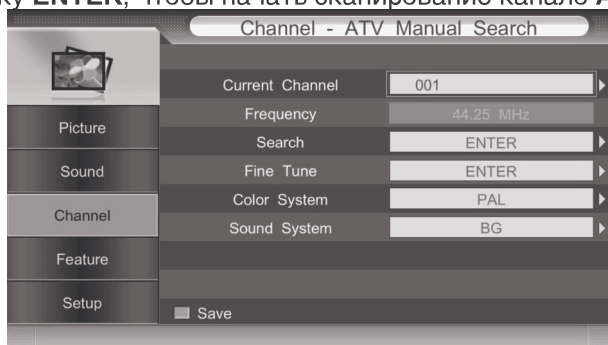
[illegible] ENTER, чтобы начать сканирование канала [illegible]

Channel - ATV Manual Search

Picture
Sound
Channel
Feature
Setup

| | |
|---|---|
| Current Channel | 001 |
| Frequency | 44.25 MHz |
| Search | ENTER |
| Fine Tune | ENTER |
| Color System | PAL |
| Sound System | BG |

Save